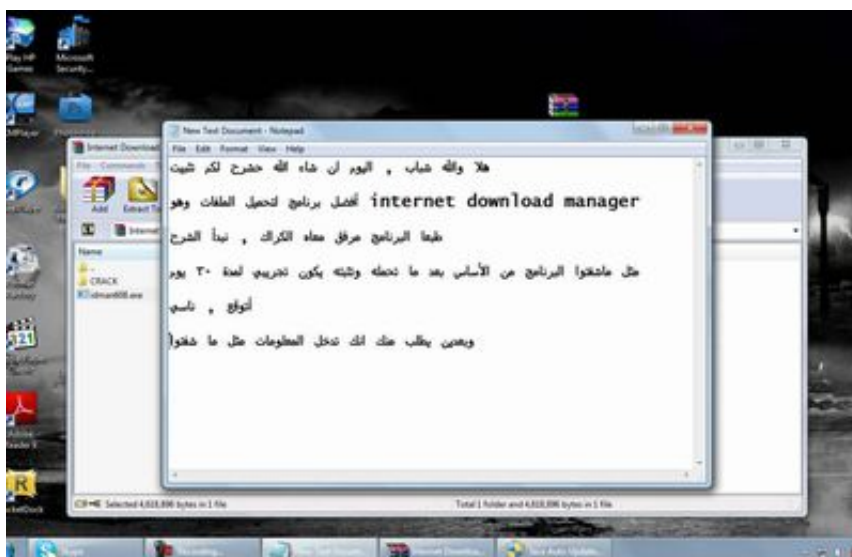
Play HP Games

Microsoft Security...

Internet Download

File Commands

Add Extract To

Name

CRACK

idman608.exe

New Text Document - Notepad

File Edit Format View Help

هلا والله شباب , اليوم ان شاء الله حشرح لكم شيت

internet download manager أفضل برنامج لتحميل الملفات وهو

طبعا البرنامج مرفق معاه الكراك , نبدأ الشرح

مثل ماشفتوا البرنامج من الأساس بعد ما تحمله وتثبته يكون تجريبي لمدة ٣٠ يوم

أتوقع , ناسي

وبعدين يطلب منك انك تدخل المعلومات مثل ما شفتوا

Selected 4,618,896 bytes in 1 file

Total 1 folder and 4,618,896 bytes in 1 file

Skype

Recording...

New Text Docum...

Internet Downlo...

Java Auto Update...